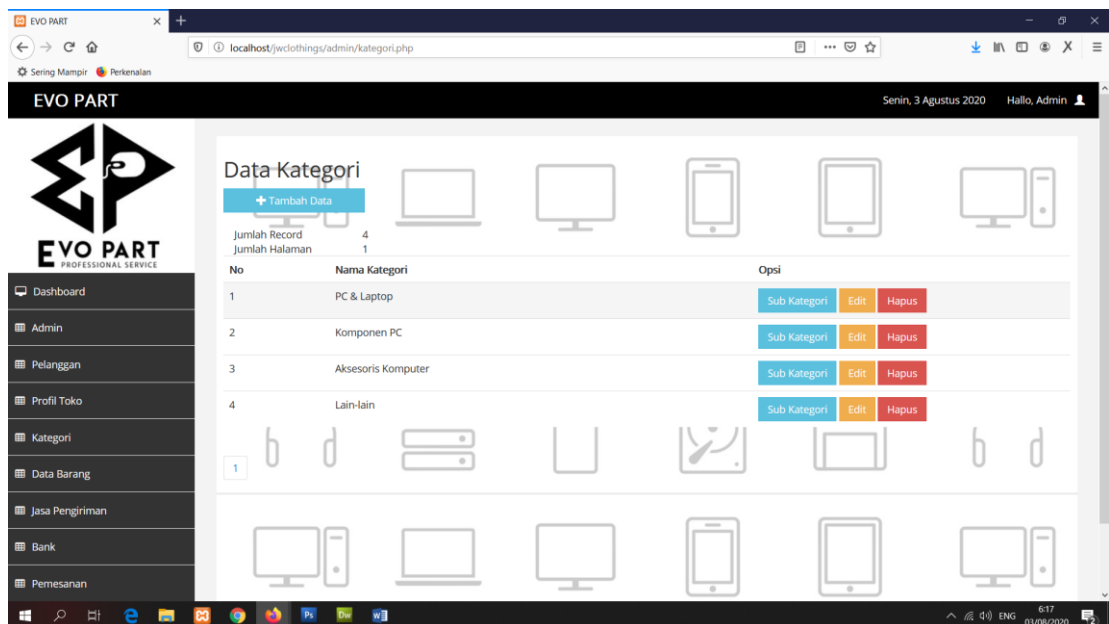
EVO PART

localhost/jwclothings/admin/kategori.php

Sering Mampir Perkenalan

EVO PART

Senin, 3 Agustus 2020 Hallo, Admin

EVO PART
PROFESSIONAL SERVICE

Dashboard
Admin
Pelanggan
Profil Toko
Kategori
Data Barang
Jasa Pengiriman
Bank
Pemesanan

Data Kategori

Tambah Data

Jumlah Record 4
Jumlah Halaman 1

| No | Nama Kategori | Opsi |
|---|---|---|
| 1 | PC & Laptop | Sub Kategori Edit Hapus |
| 2 | Komponen PC | Sub Kategori Edit Hapus |
| 3 | Aksesoris Komputer | Sub Kategori Edit Hapus |
| 4 | Lain-lain | Sub Kategori Edit Hapus |

1

ENG 6:17 03/08/2020